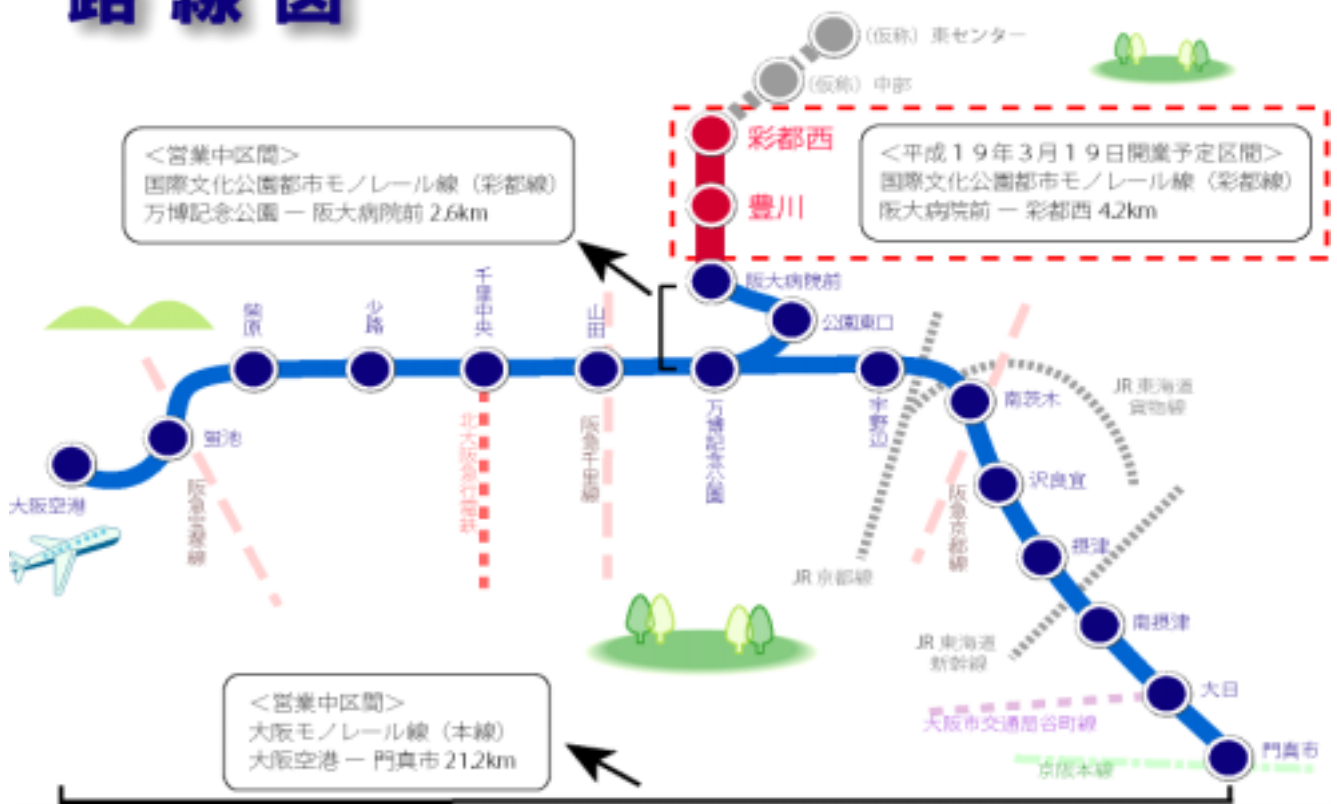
路線図

(仮称) 東センター
(仮称) 中部

彩都西
豊川

<平成19年3月19日開業予定区間>
国際文化公園都市モノレール線（彩都線）
阪大病院前 ー 彩都西 4.2km

<営業中区間>
国際文化公園都市モノレール線（彩都線）
万博記念公園 ー 阪大病院前 2.6km

阪大病院前
公園東口
柴原
少路
千里中央
山田
万博記念公園
宇野辺
南茨木
沢良宜
摂津
南摂津
大日
門真市
蛍池
大阪空港

阪急宝塚線
北大阪急行電鉄
阪急千里線
JR 京都線
阪急京都線
JR 東海道貨物線
JR 東海道新幹線
大阪市交通局谷町線
京阪本線

<営業中区間>
大阪モノレール線（本線）
大阪空港 ー 門真市 21.2km